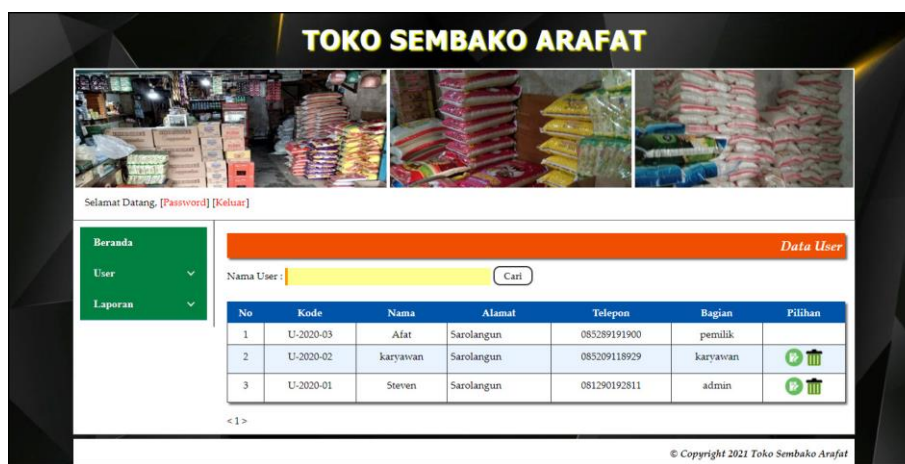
TOKO SEMBAKO ARAFAT

Selamat Datang, [Password] [Keluar]

Beranda
User
Laporan

Data User

Nama User : Cari

| No | Kode | Nama | Alamat | Telepon | Bagian | Pilihan |
|---|---|---|---|---|---|---|
| 1 | U-2020-03 | Afat | Sarolangun | 085289191900 | pemilik | |
| 2 | U-2020-02 | karyawan | Sarolangun | 085209118929 | karyawan | |
| 3 | U-2020-01 | Steven | Sarolangun | 081290192811 | admin | |

< 1 >

© Copyright 2021 Toko Sembako Arafat